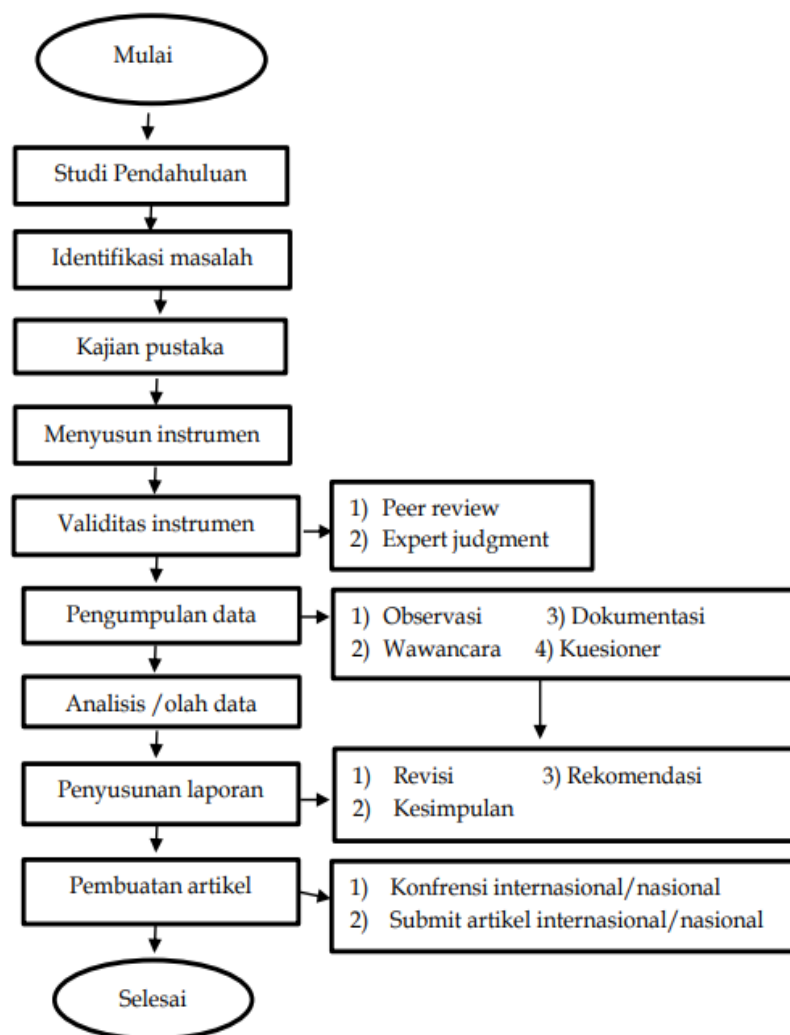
Mulai

Studi Pendahuluan

Identifikasi masalah

Kajian pustaka

Menyusun instrumen

Validitas instrumen

1) Peer review
2) Expert judgment

Pengumpulan data

1) Observasi
3) Dokumentasi
2) Wawancara
4) Kuesioner

Analisis /olah data

Penyusunan laporan

1) Revisi
3) Rekomendasi
2) Kesimpulan

Pembuatan artikel

1) Konfrensi internasional/nasional
2) Submit artikel internasional/nasional

Selesai